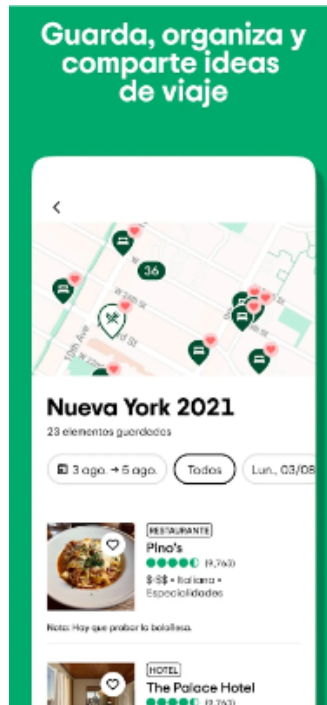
Guarda, organiza y comparte ideas de viaje

<

36

Nueva York 2021

23 elementos guardados

3 ago. → 5 ago.

Todos

Lun., 03/08

RESTAURANTE

Pino's

(9,763)

$-$$ • Italiana • Especialidades

Nota: Hay que probar la bolañesa.

HOTEL

The Palace Hotel

(2,763)